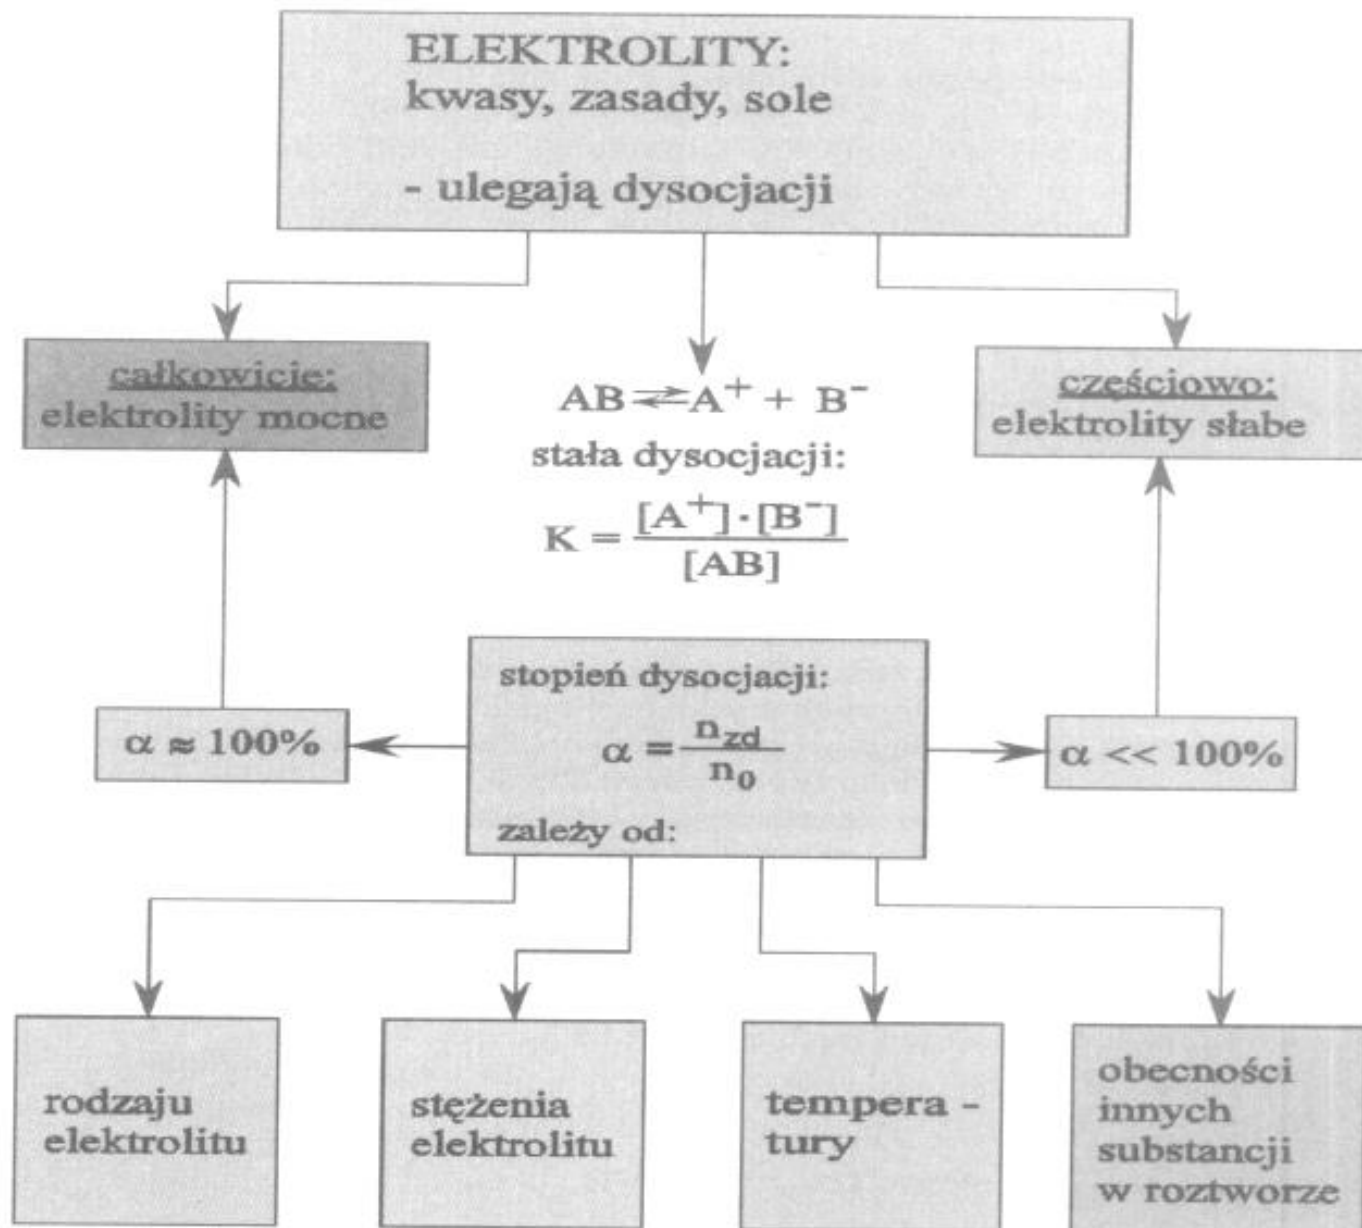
ELEKTROLITY:
kwasy, zasady, sole

- ulegają dysocjacji

całkowicie:
elektrolity mocne

$AB \rightleftarrows A^+ + B^-$
stała dysocjacji:
$K = \frac{[A^+] \cdot [B^-]}{[AB]}$

częściowo:
elektrolity słabe

$\alpha \approx 100\%$

stopień dysocjacji:
$\alpha = \frac{n_{zd}}{n_0}$
zależy od:

$\alpha << 100\%$

rodzaju elektrolitu

stężenia elektrolitu

tempera - tury

obecności innych substancji w roztworze